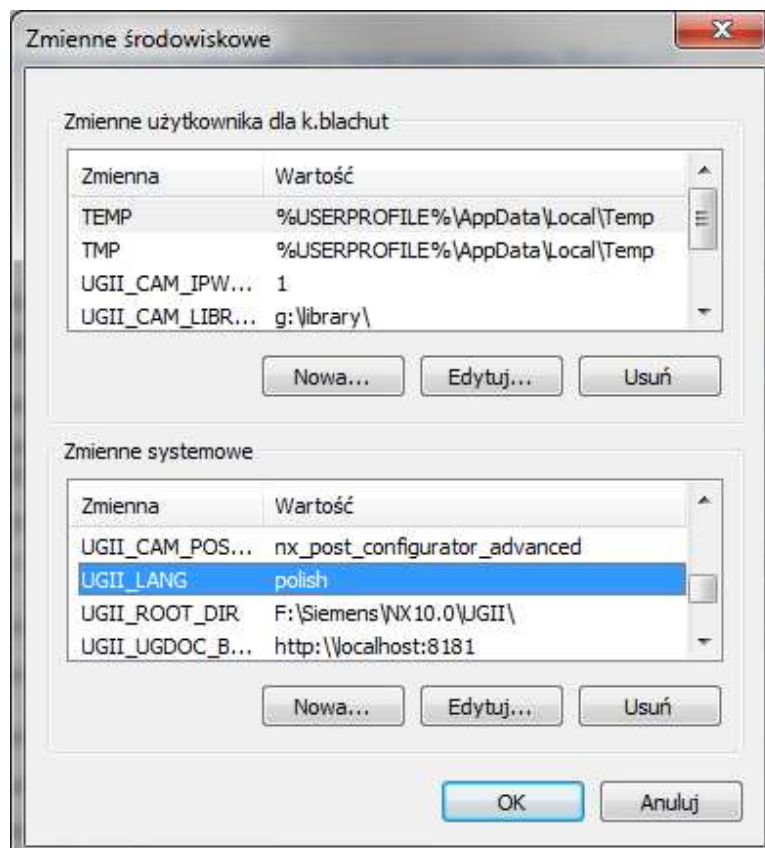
Zmienne środowiskowe

Zmienne użytkownika dla k.blachut

| Zmienna | Wartość |
|---|---|
| TEMP | %USERPROFILE%\AppData\Local\Temp |
| TMP | %USERPROFILE%\AppData\Local\Temp |
| UGII_CAM_IPW... | 1 |
| UGII_CAM_LIBR... | g:\library\ |

Nowa... Edytuj... Usuń

Zmienne systemowe

| Zmienna | Wartość |
|---|---|
| UGII_CAM_POS... | nx_post_configurator_advanced |
| UGII_LANG | polish |
| UGII_ROOT_DIR | F:\Siemens\NX10.0\UGII\ |
| UGII_UGDOC_B... | http:\\localhost:8181 |

Nowa... Edytuj... Usuń

OK Anuluj